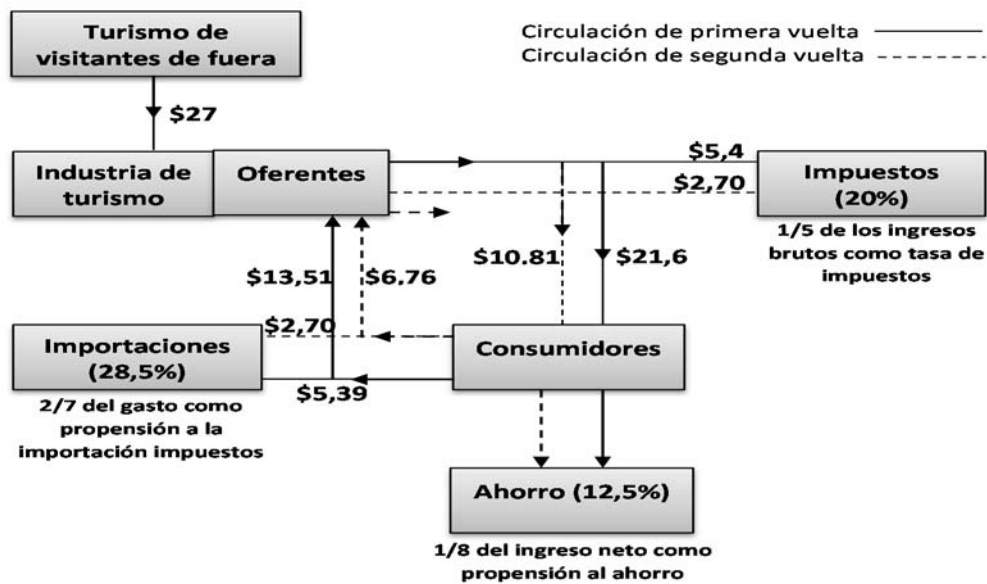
Turismo de visitantes de fuera

Circulación de primera vuelta
Circulación de segunda vuelta

$27

Industria de turismo

Oferentes

$5,4

$2,70

Impuestos (20%)

1/5 de los ingresos brutos como tasa de impuestos

$10.81

$21,6

$13,51

$6.76

$2,70

Importaciones (28,5%)

Consumidores

$5,39

2/7 del gasto como propensión a la importación impuestos

Ahorro (12,5%)

1/8 del ingreso neto como propensión al ahorro